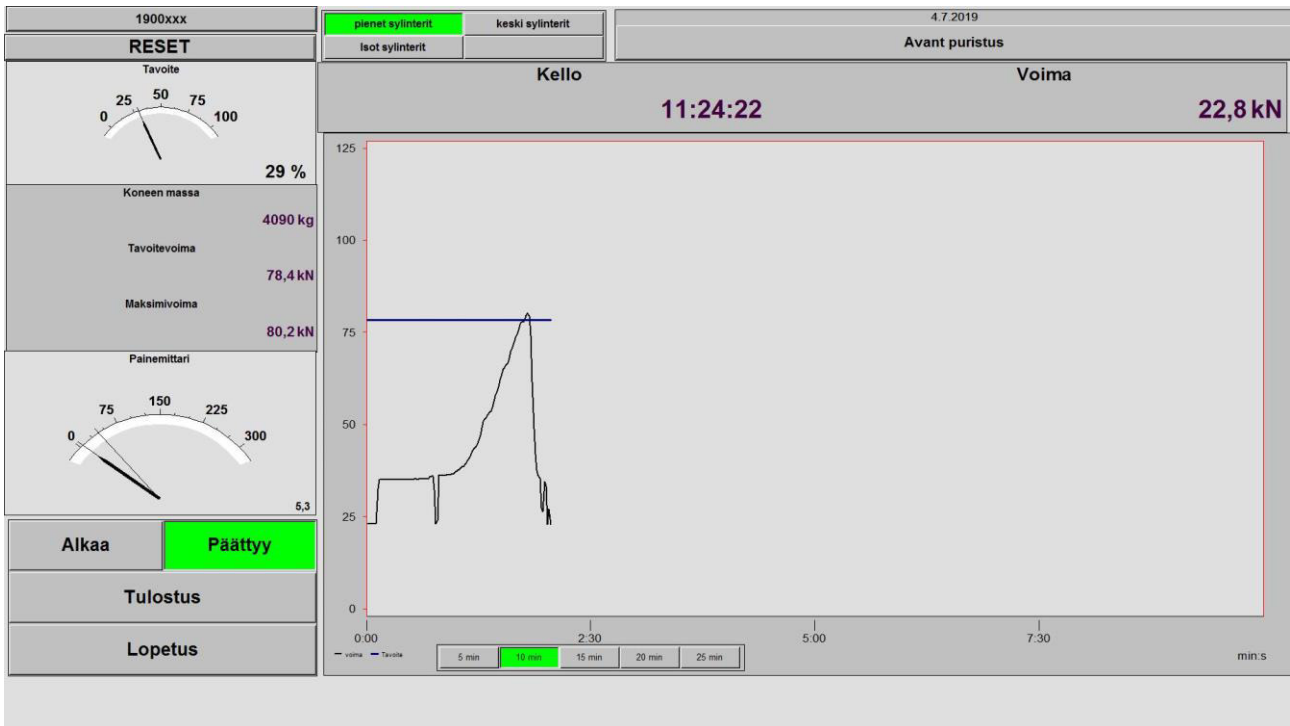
1900xxx

RESET

pienet sylinterit

keski sylinterit

isot sylinterit

4.7.2019

Avant puristus

Tavoite

0 25 50 75 100

29 %

Kello

11:24:22

Voima

22,8 kN

Koneen massa

4090 kg

Tavoitevoima

78,4 kN

Maksimivoima

80,2 kN

Painemittari

0 75 150 225 300

5,3

125

100

75

50

25

0

0:00 2:30 5:00 7:30

min:s

— voima — Tavoite

5 min 10 min 15 min 20 min 25 min

Alkaa

Päättyy

Tulostus

Lopetus